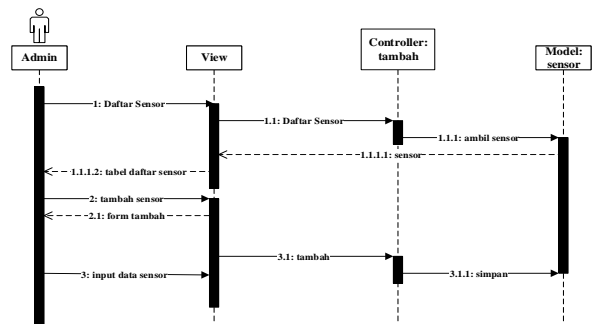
Admin

View

Controller: tambah

Model: sensor

1: Daftar Sensor

1.1: Daftar Sensor

1.1.1: ambil sensor

1.1.1.1: sensor

1.1.1.2: tabel daftar sensor

2: tambah sensor

2.1: form tambah

3.1: tambah

3: input data sensor

3.1.1: simpan